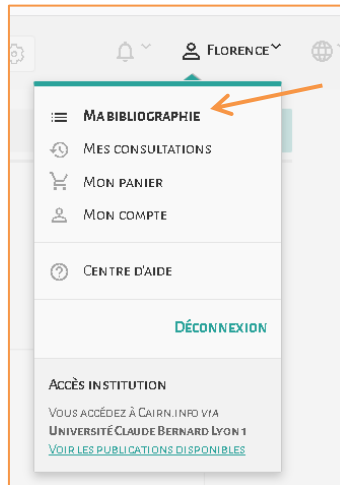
Florence

Ma bibliographie
Mes consultations
Mon panier
Mon compte

Centre d'aide

Déconnexion

Accès institution
Vous accédez à Cairn.info via
Université Claude Bernard Lyon 1
Voir les publications disponibles